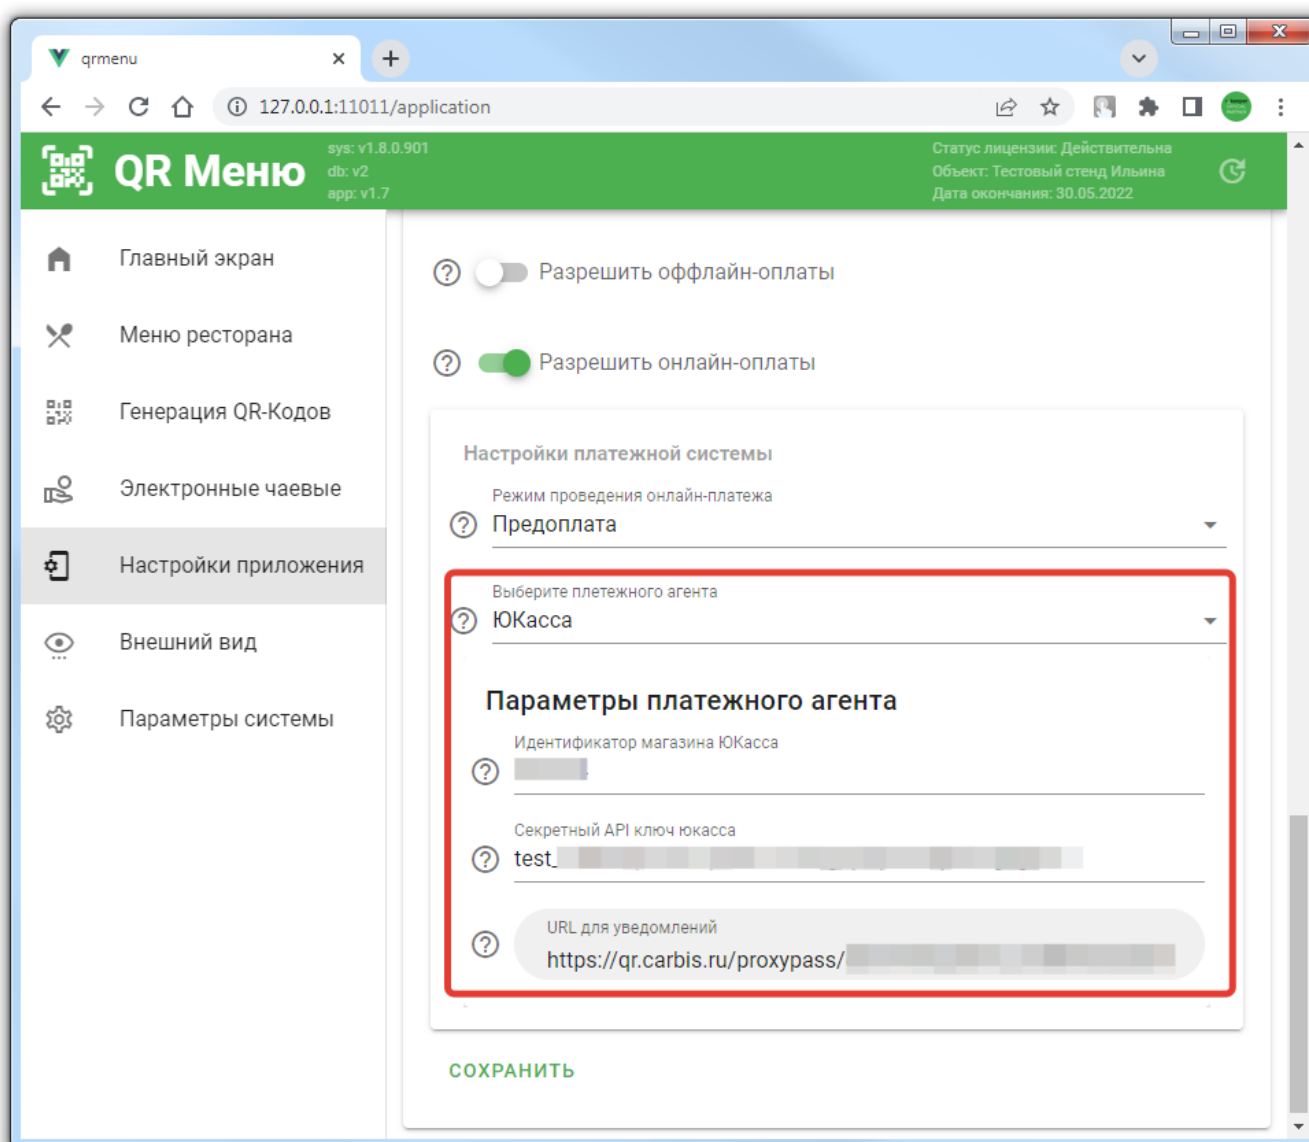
qrmenu

127.0.0.1:11011/application

QR Меню
sys: v1.8.0.901
db: v2
app: v1.7

Статус лицензии: Действительна
Объект: Тестовый стенд Ильина
Дата окончания: 30.05.2022

Главный экран
Меню ресторана
Генерация QR-Кодов
Электронные чаевые
Настройки приложения
Внешний вид
Параметры системы

Разрешить оффлайн-оплаты

Разрешить онлайн-оплаты

Настройки платежной системы

Режим проведения онлайн-платежа
Предоплата

Выберите плетежного агента
ЮКасса

Параметры платежного агента

Идентификатор магазина ЮКасса
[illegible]

Секретный API ключ юкасса
test_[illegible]

URL для уведомлений
https://qr.carbis.ru/proxypass/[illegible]

СОХРАНИТЬ